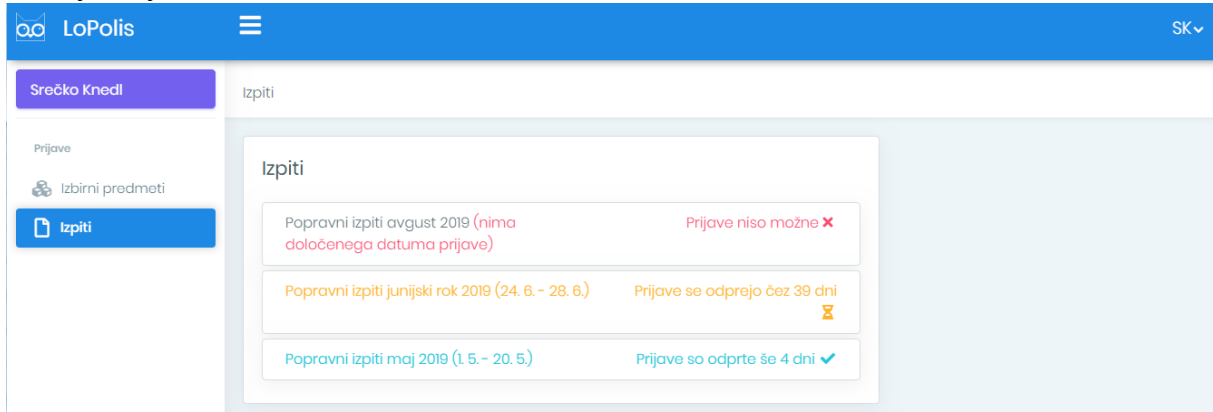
LoPolis

SK

Srečko Knedl

Prijave

Izbirni predmeti

Izpiti

Izpiti

Izpiti

Popravni izpiti avgust 2019 (nima določenega datuma prijave)

Prijave niso možne

Popravni izpiti junijski rok 2019 (24. 6. - 28. 6.)

Prijave se odprejo čez 39 dni

Popravni izpiti maj 2019 (1. 5. - 20. 5.)

Prijave so odprte še 4 dni